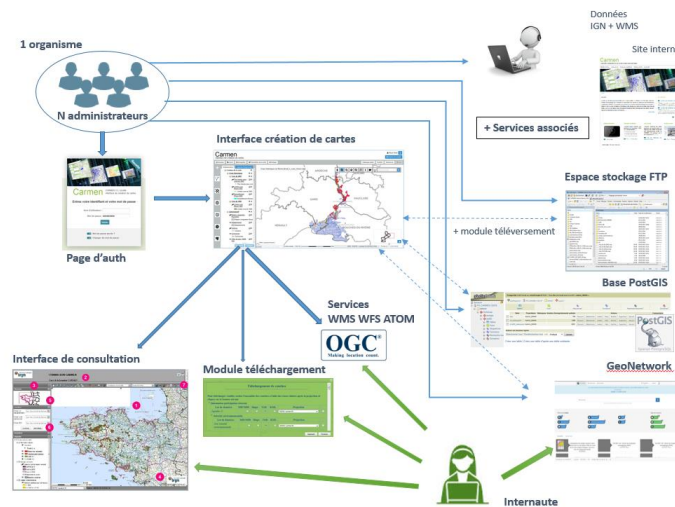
Données
IGN + WMS

Site intern

1 organisme

N administrateurs

+ Services associés

Interface création de cartes

Carmen

Espace stockage FTP

+ module téléversement

Carmen

Page d'auth

Base PostGIS

PostGIS

Services
WMS WFS ATOM

OGC
Making location count.

Interface de consultation

Module téléchargement

GeoNetwork

Internaute